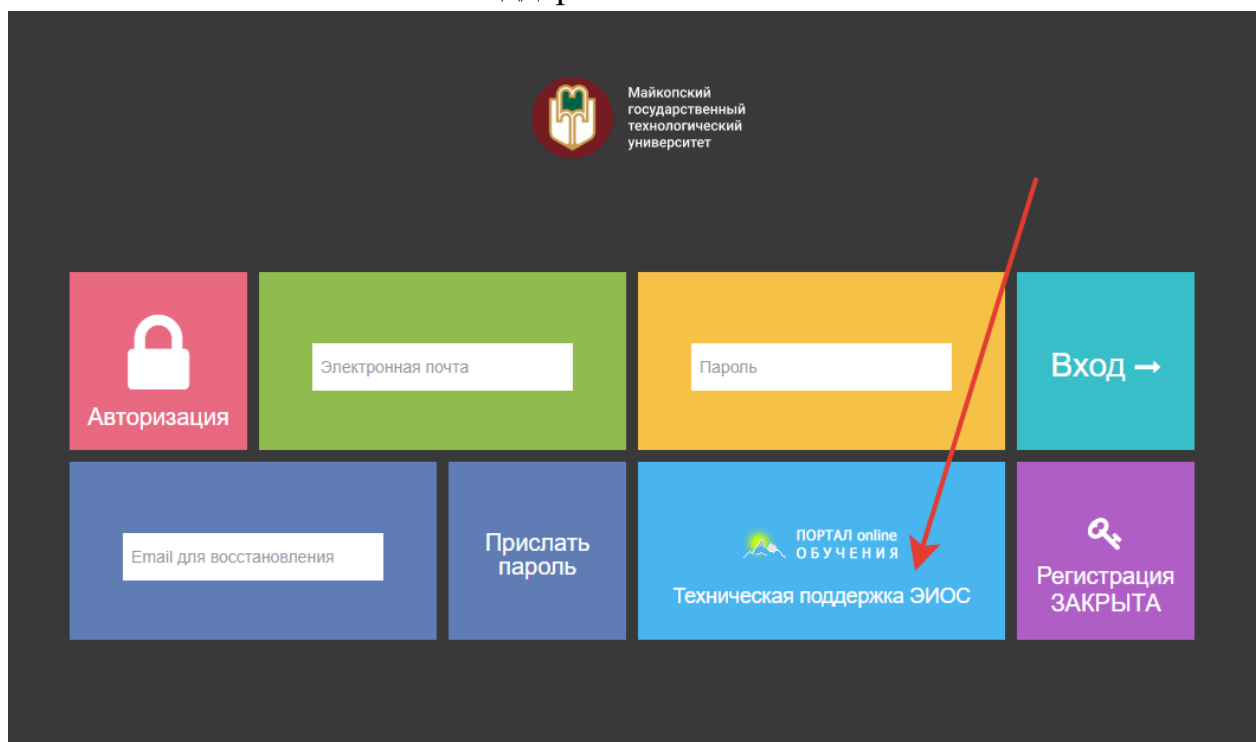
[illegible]

Майкопский государственный технологический университет

Авторизация

Электронная почта

Пароль

Вход →

Email для восстановления

Прислать пароль

ПОРТАЛ online ОБУЧЕНИЯ

Техническая поддержка ЭИОС

Регистрация ЗАКРЫТА